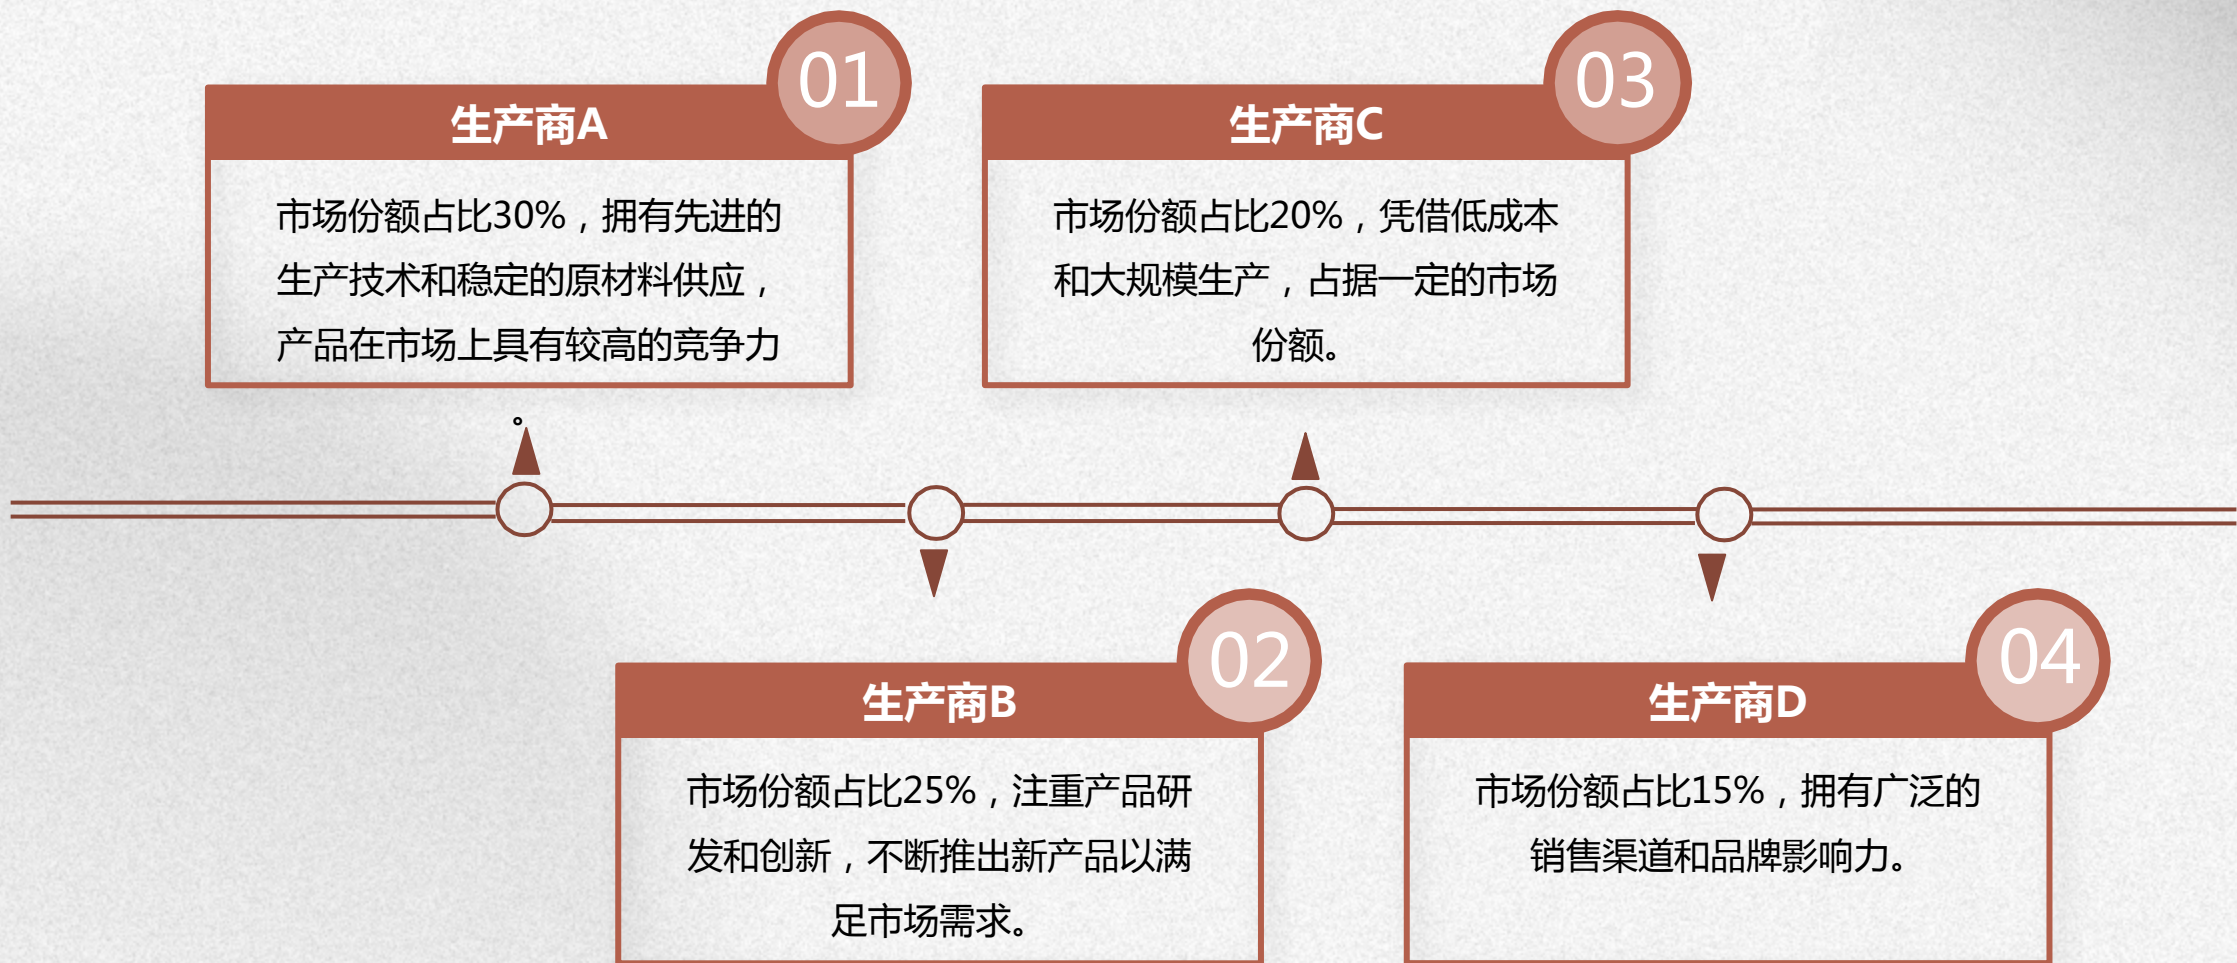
01

生产商A

市场份额占比30%，拥有先进的生产技术和稳定的原材料供应，产品在市场上具有较高的竞争力。

03

生产商C

市场份额占比20%，凭借低成本和大规模生产，占据一定的市场份额。

02

生产商B

市场份额占比25%，注重产品研发和创新，不断推出新产品以满足市场需求。

04

生产商D

市场份额占比15%，拥有广泛的销售渠道和品牌影响力。